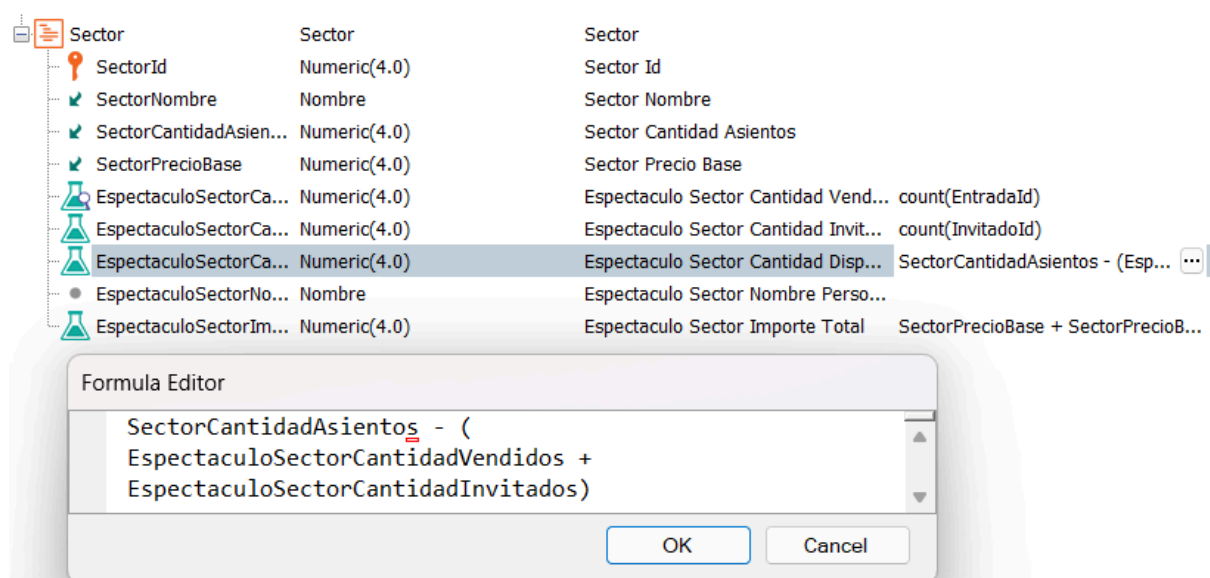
| | | | |
|---|---|---|---|
| Sector | Sector | Sector | |
| SectorId | Numeric(4.0) | Sector Id | |
| SectorNombre | Nombre | Sector Nombre | |
| SectorCantidadAsien... | Numeric(4.0) | Sector Cantidad Asientos | |
| SectorPrecioBase | Numeric(4.0) | Sector Precio Base | |
| EspectaculoSectorCa... | Numeric(4.0) | Espectaculo Sector Cantidad Vend... | count(EntradaId) |
| EspectaculoSectorCa... | Numeric(4.0) | Espectaculo Sector Cantidad Invit... | count(InvitadoId) |
| EspectaculoSectorCa... | Numeric(4.0) | Espectaculo Sector Cantidad Disp... | SectorCantidadAsientos - (Esp... ... |
| EspectaculoSectorNo... | Nombre | Espectaculo Sector Nombre Perso... | |
| EspectaculoSectorIm... | Numeric(4.0) | Espectaculo Sector Importe Total | SectorPrecioBase + SectorPrecioB... |

Formula Editor

SectorCantidadAsientos - (
EspectaculoSectorCantidadVendidos +
EspectaculoSectorCantidadInvitados)

OK Cancel